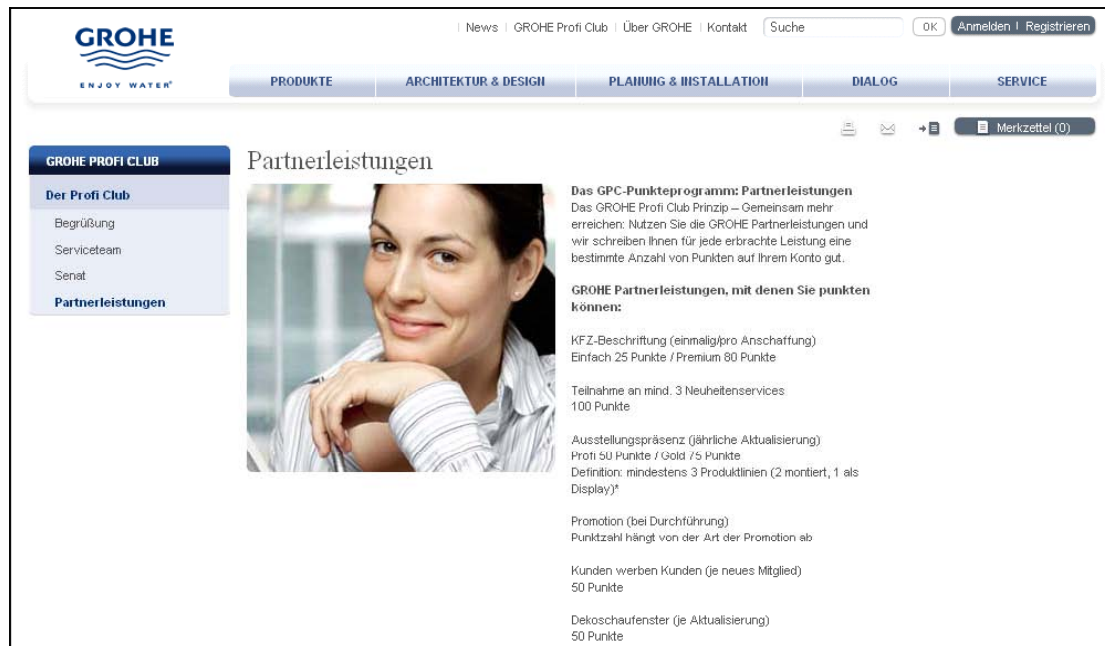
GROHE
ENJOY WATER®

News | GROHE Profi Club | Über GROHE | Kontakt | Suche | OK | Anmelden | Registrieren

PRODUKTE | ARCHITEKTUR & DESIGN | PLANUNG & INSTALLATION | DIALOG | SERVICE

Merkzettel (0)

GROHE PROFI CLUB
Der Profi Club
Begrüßung
Serviceteam
Senat
Partnerleistungen

Partnerleistungen

Das GPC-Punkteprogramm: Partnerleistungen
Das GROHE Profi Club Prinzip – Gemeinsam mehr erreichen: Nutzen Sie die GROHE Partnerleistungen und wir schreiben Ihnen für jede erbrachte Leistung eine bestimmte Anzahl von Punkten auf Ihrem Konto gut.

GROHE Partnerleistungen, mit denen Sie punkten können:

KFZ-Beschriftung (einmalig/pro Anschaffung)
Einfach 25 Punkte / Premium 80 Punkte

Teilnahme an mind. 3 Neuheitenservices
100 Punkte

Ausstellungspräsenz (jährliche Aktualisierung)
Profi 50 Punkte / Gold 75 Punkte
Definition: mindestens 3 Produktlinien (2 montiert, 1 als Display)*

Promotion (bei Durchführung)
Punktzahl hängt von der Art der Promotion ab

Kunden werben Kunden (je neues Mitglied)
50 Punkte

Dekoschaufenster (je Aktualisierung)
50 Punkte